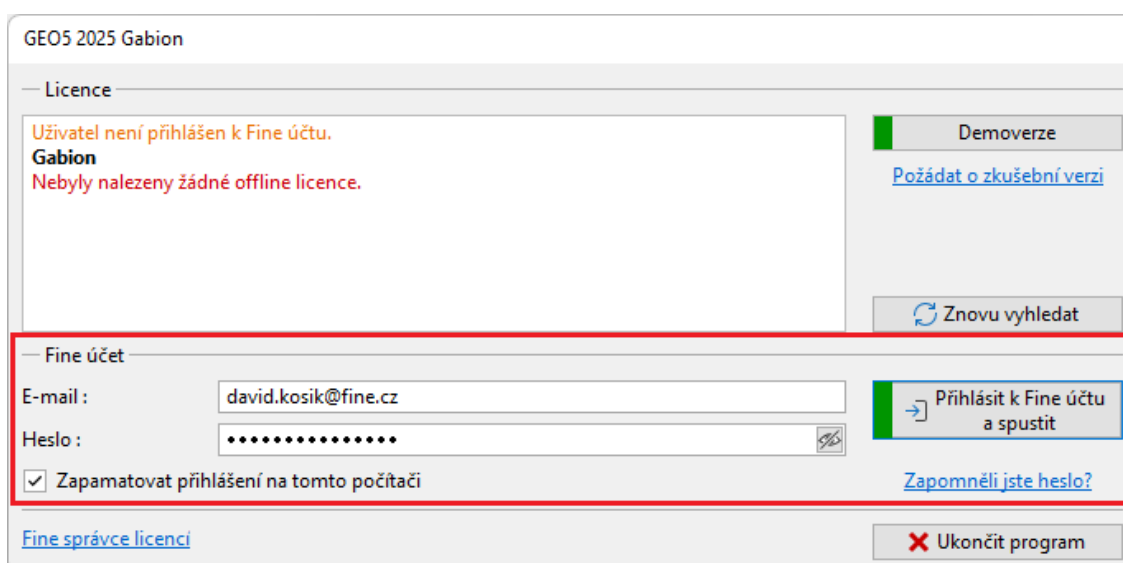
GEO5 2025 Gabion

Licence

Uživatel není přihlášen k Fine účtu.
Gabion
Nebyly nalezeny žádné offline licence.

Demoverze

Požádat o zkušební verzi

Znovu vyhledat

Fine účet

E-mail : david.kosik@fine.cz

Heslo : •••••••••••••••

Přihlásit k Fine účtu a spustit

Zapamatovat přihlášení na tomto počítači

Zapomněli jste heslo?

Fine správce licencí

Ukončit program